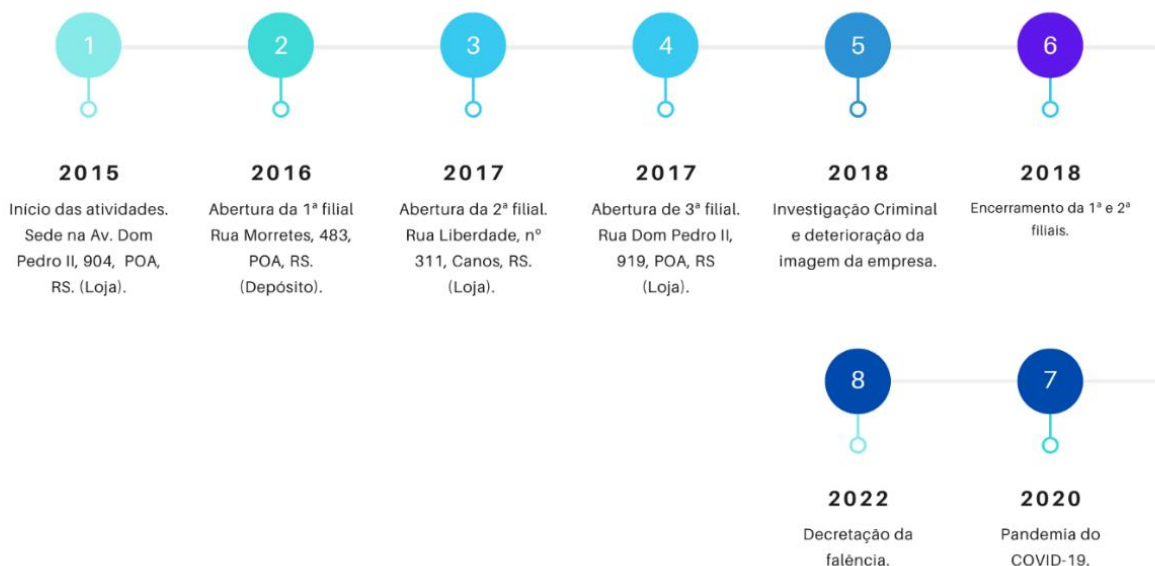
1

2015

Início das atividades. Sede na Av. Dom Pedro II, 904, POA, RS. (Loja).

2

2016

Abertura da 1ª filial Rua Morretes, 483, POA, RS. (Depósito).

3

2017

Abertura da 2ª filial. Rua Liberdade, nº 311, Canos, RS. (Loja).

4

2017

Abertura de 3ª filial. Rua Dom Pedro II, 919, POA, RS (Loja).

5

2018

Investigação Criminal e deterioração da imagem da empresa.

6

2018

Encerramento da 1ª e 2ª filiais.

8

2022

Decretação da falência.

7

2020

Pandemia do COVID-19.